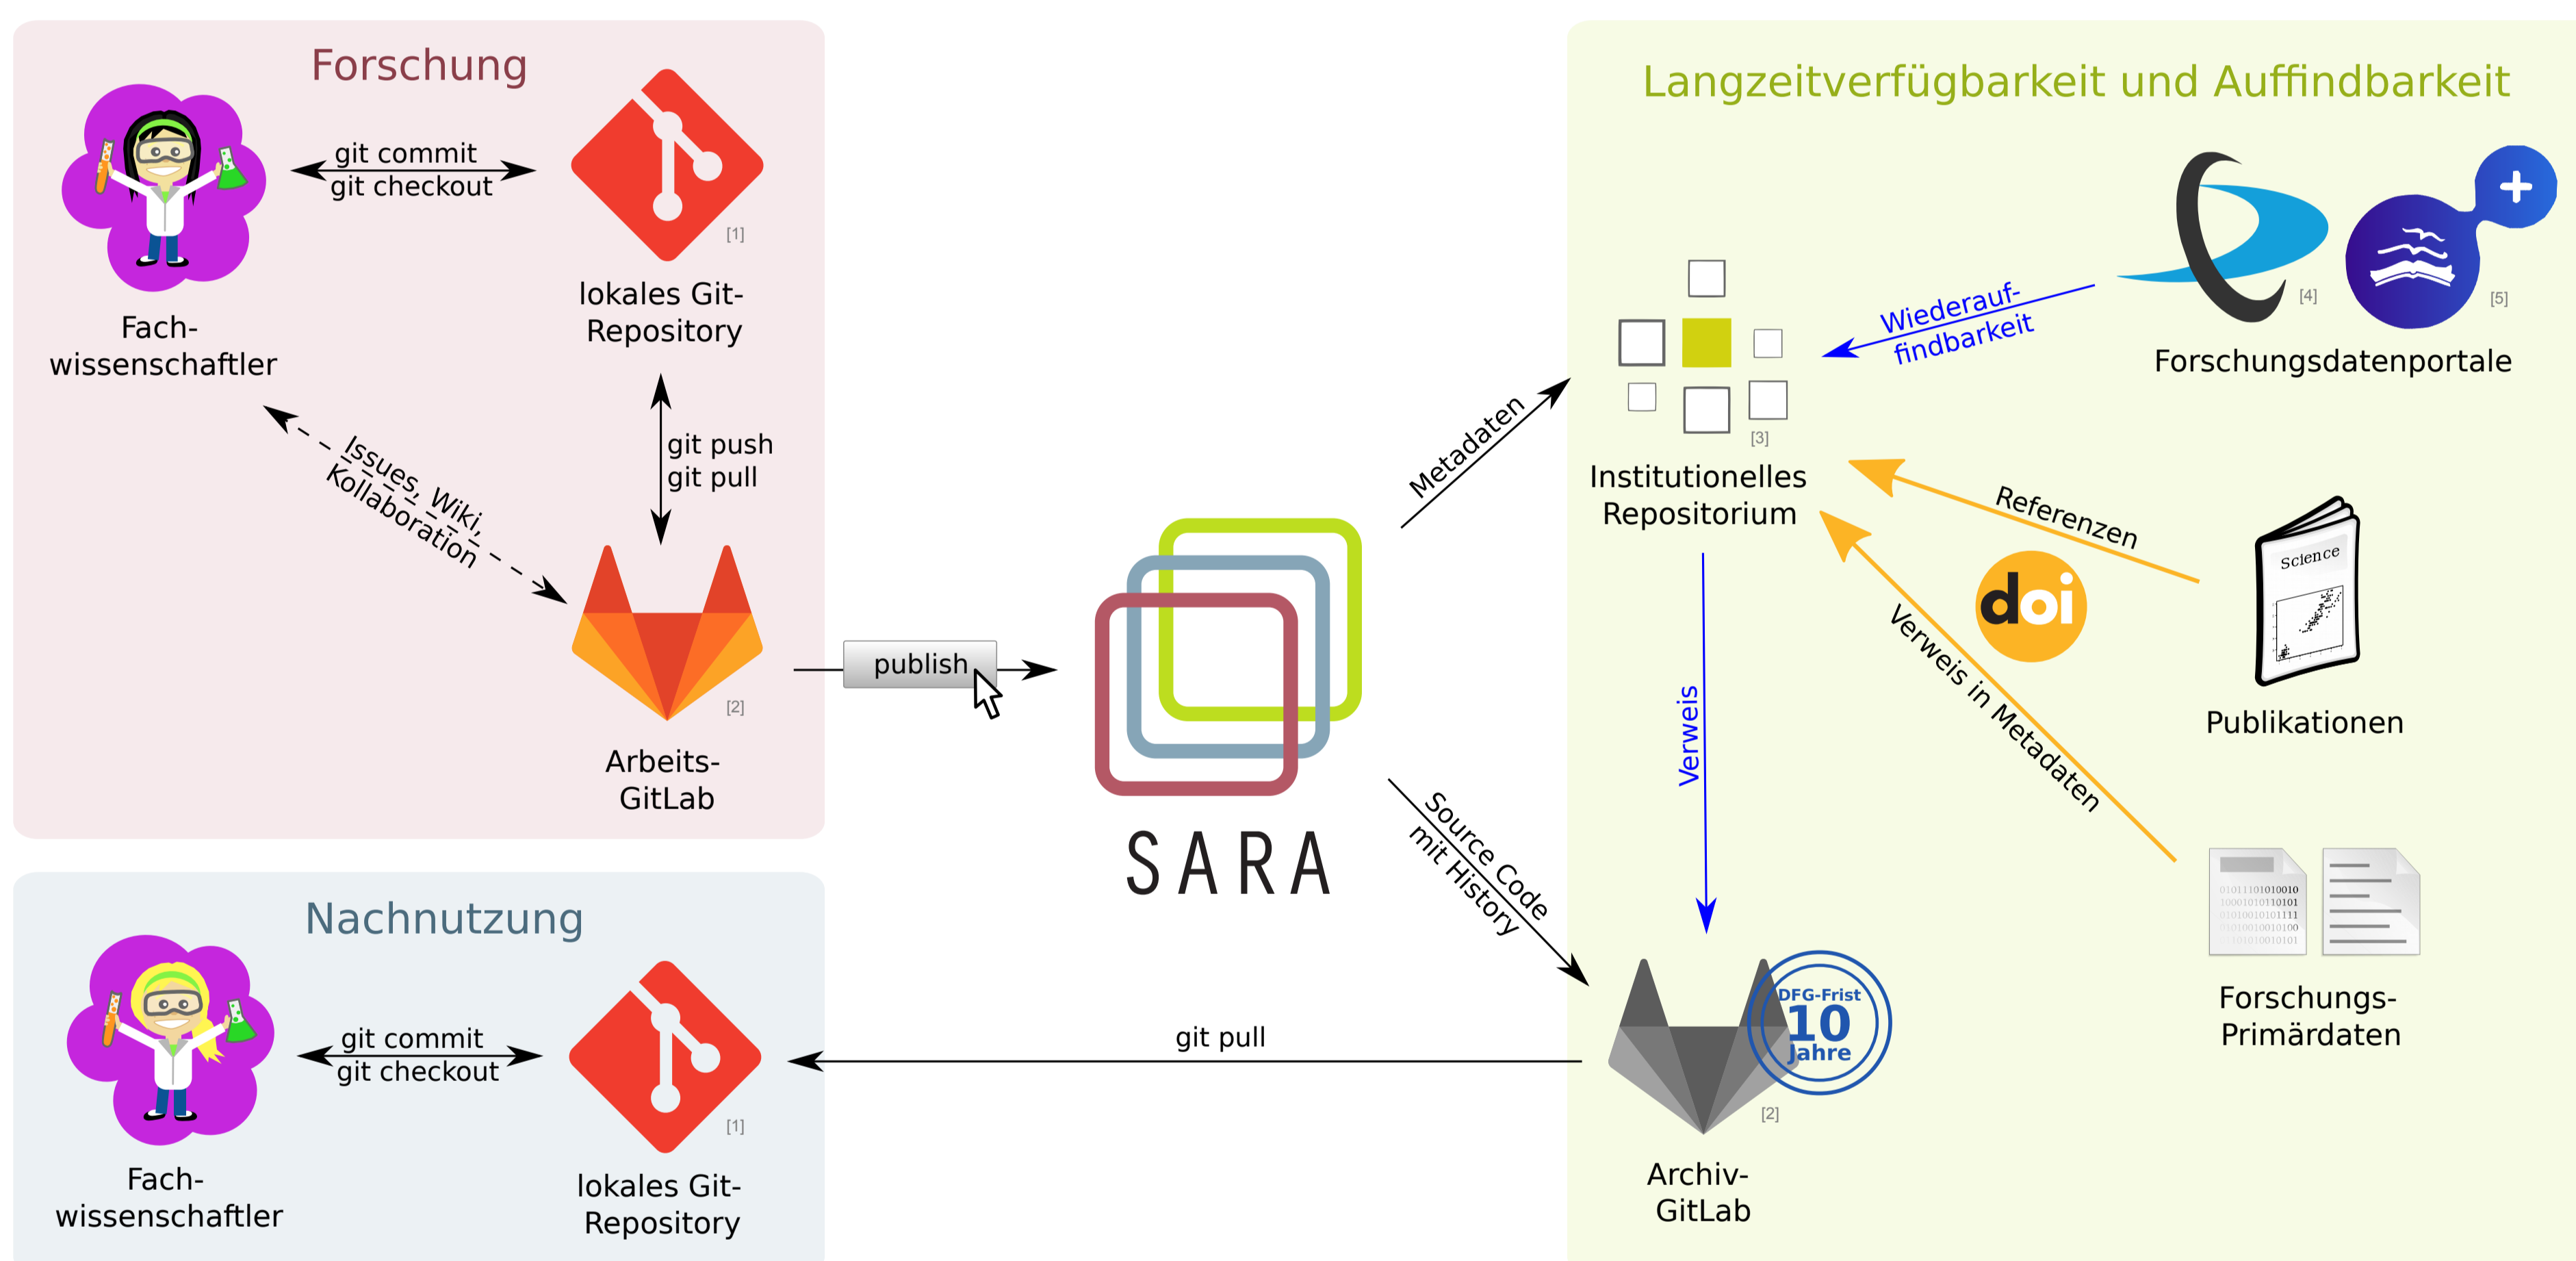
Forschung

git commit
git checkout

[1]

Fachwissenschaftler

lokales Git-Repository

git push
git pull

Issues, Wiki, Kollaboration

[2]

Arbeits-GitLab

publish

SARA

Langzeitverfügbarkeit und Auffindbarkeit

[4]

[5]

Forschungsdatenportale

Wiederauffindbarkeit

[3]

Metadaten

Institutionelles Repositorium

Referenzen

Science

Publikationen

doi

Verweis

Verweis in Metadaten

Source Code mit History

DFG-Frist 10 Jahre

[2]

Archiv-GitLab

Forschungs-Primärdaten

Nachnutzung

git commit
git checkout

[1]

Fachwissenschaftler

lokales Git-Repository

git pull